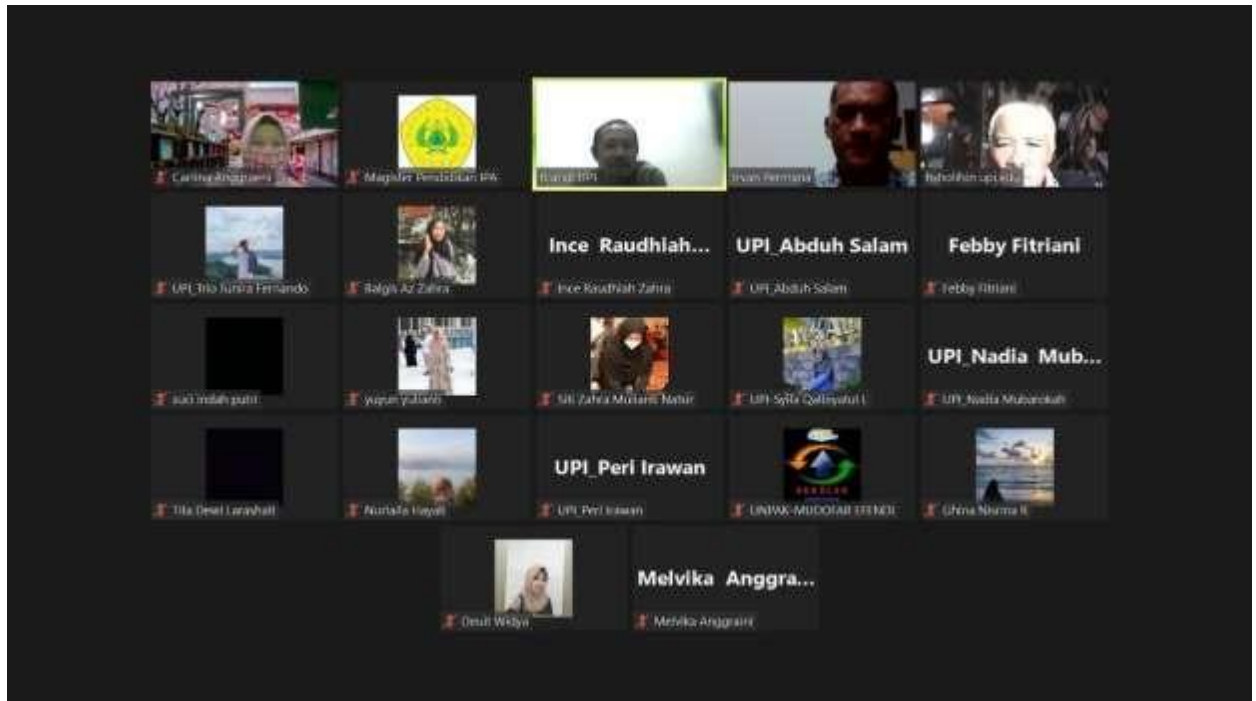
Carlina Anggraeni
Magister Pendidikan IPA
Riandi UPI
Irvan Permana
Reholhin upi edu

UPI_Trio Juniro Fernando
Balqis Az Zahra
Ince Raudhlah...
Ince Raudhlah Zahra
UPI_Abduh Salam
UPI_Abduh Salam
Febby Fitriani
Febby Fitriani

suci indah putri
yuyun yulianti
Siti Zahra Mutiarti Natur
UPI-Syifa Qalbiyatul I
UPI_Nadia Mub...
UPI_Nadia Mubarokah

Tila Dewi Larashati
Nurlaila Hayati
UPI_Peri Irawan
UPI Peri Irawan
UNPAK-MUDOFAR EFENDI
Ghina Nisrina R

Desti Widya
Melvika Anggra...
Melvika Anggraini